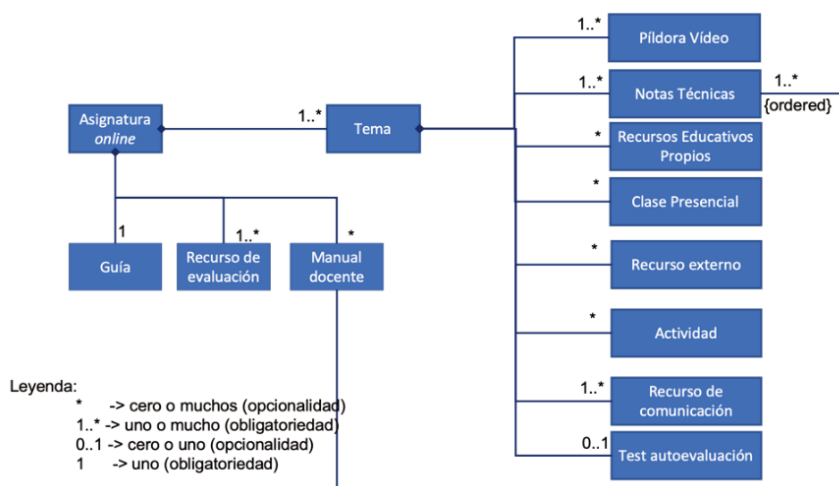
Asignatura
online

1..*

Tema

1..*
Píldora Vídeo

1..*
Notas Técnicas
1..*
{ordered}

*
Recursos Educativos Propios

*
Clase Presencial

*
Recurso externo

*
Actividad

1..*
Recurso de comunicación

0..1
Test autoevaluación

1
Guía

1..*
Recurso de evaluación

*
Manual docente

Leyenda:
* -> cero o muchos (opcionalidad)
1..* -> uno o mucho (obligatoriedad)
0..1 -> cero o uno (opcionalidad)
1 -> uno (obligatoriedad)